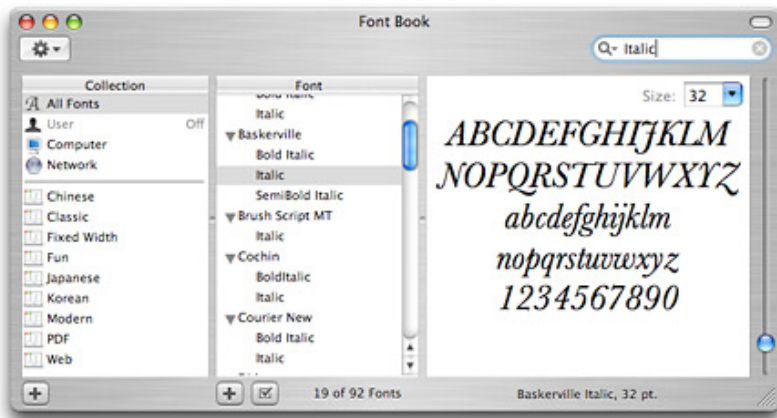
Font Book

Italic

Collection
All Fonts
User Off
Computer
Network
Chinese
Classic
Fixed Width
Fun
Japanese
Korean
Modern
PDF
Web

Font
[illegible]
Italic
Baskerville
Bold Italic
Italic
SemiBold Italic
Brush Script MT
Italic
Cochin
BoldItalic
Italic
Courier New
Bold Italic
Italic

Size: 32

ABCDEFGHIJKLM
NOPQRSTUVWXYZ
abcdefghijklm
nopqrstuvwxyz
1234567890

19 of 92 Fonts

Baskerville Italic, 32 pt.